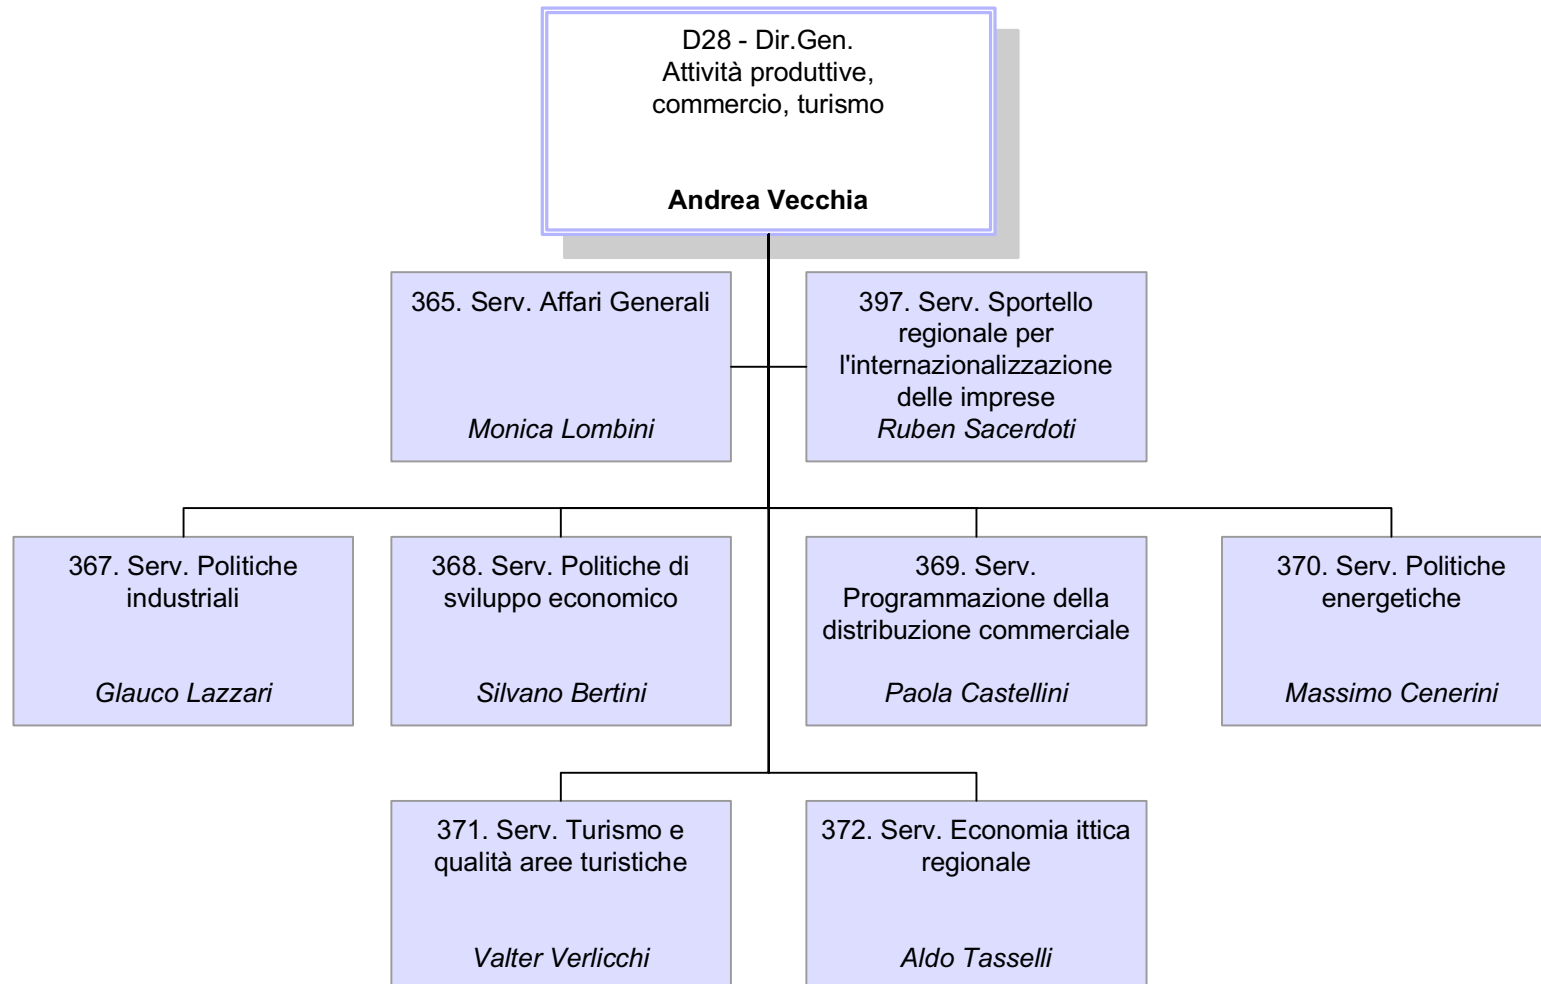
D28 - Dir.Gen.
Attività produttive, commercio, turismo

**Andrea Vecchia**

365. Serv. Affari Generali

*Monica Lombini*

397. Serv. Sportello regionale per l'internazionalizzazione delle imprese
*Ruben Sacerdoti*

367. Serv. Politiche industriali

*Glauco Lazzari*

368. Serv. Politiche di sviluppo economico

*Silvano Bertini*

369. Serv. Programmazione della distribuzione commerciale

*Paola Castellini*

370. Serv. Politiche energetiche

*Massimo Cenerini*

371. Serv. Turismo e qualità aree turistiche

*Valter Verlicchi*

372. Serv. Economia ittica regionale

*Aldo Tasselli*